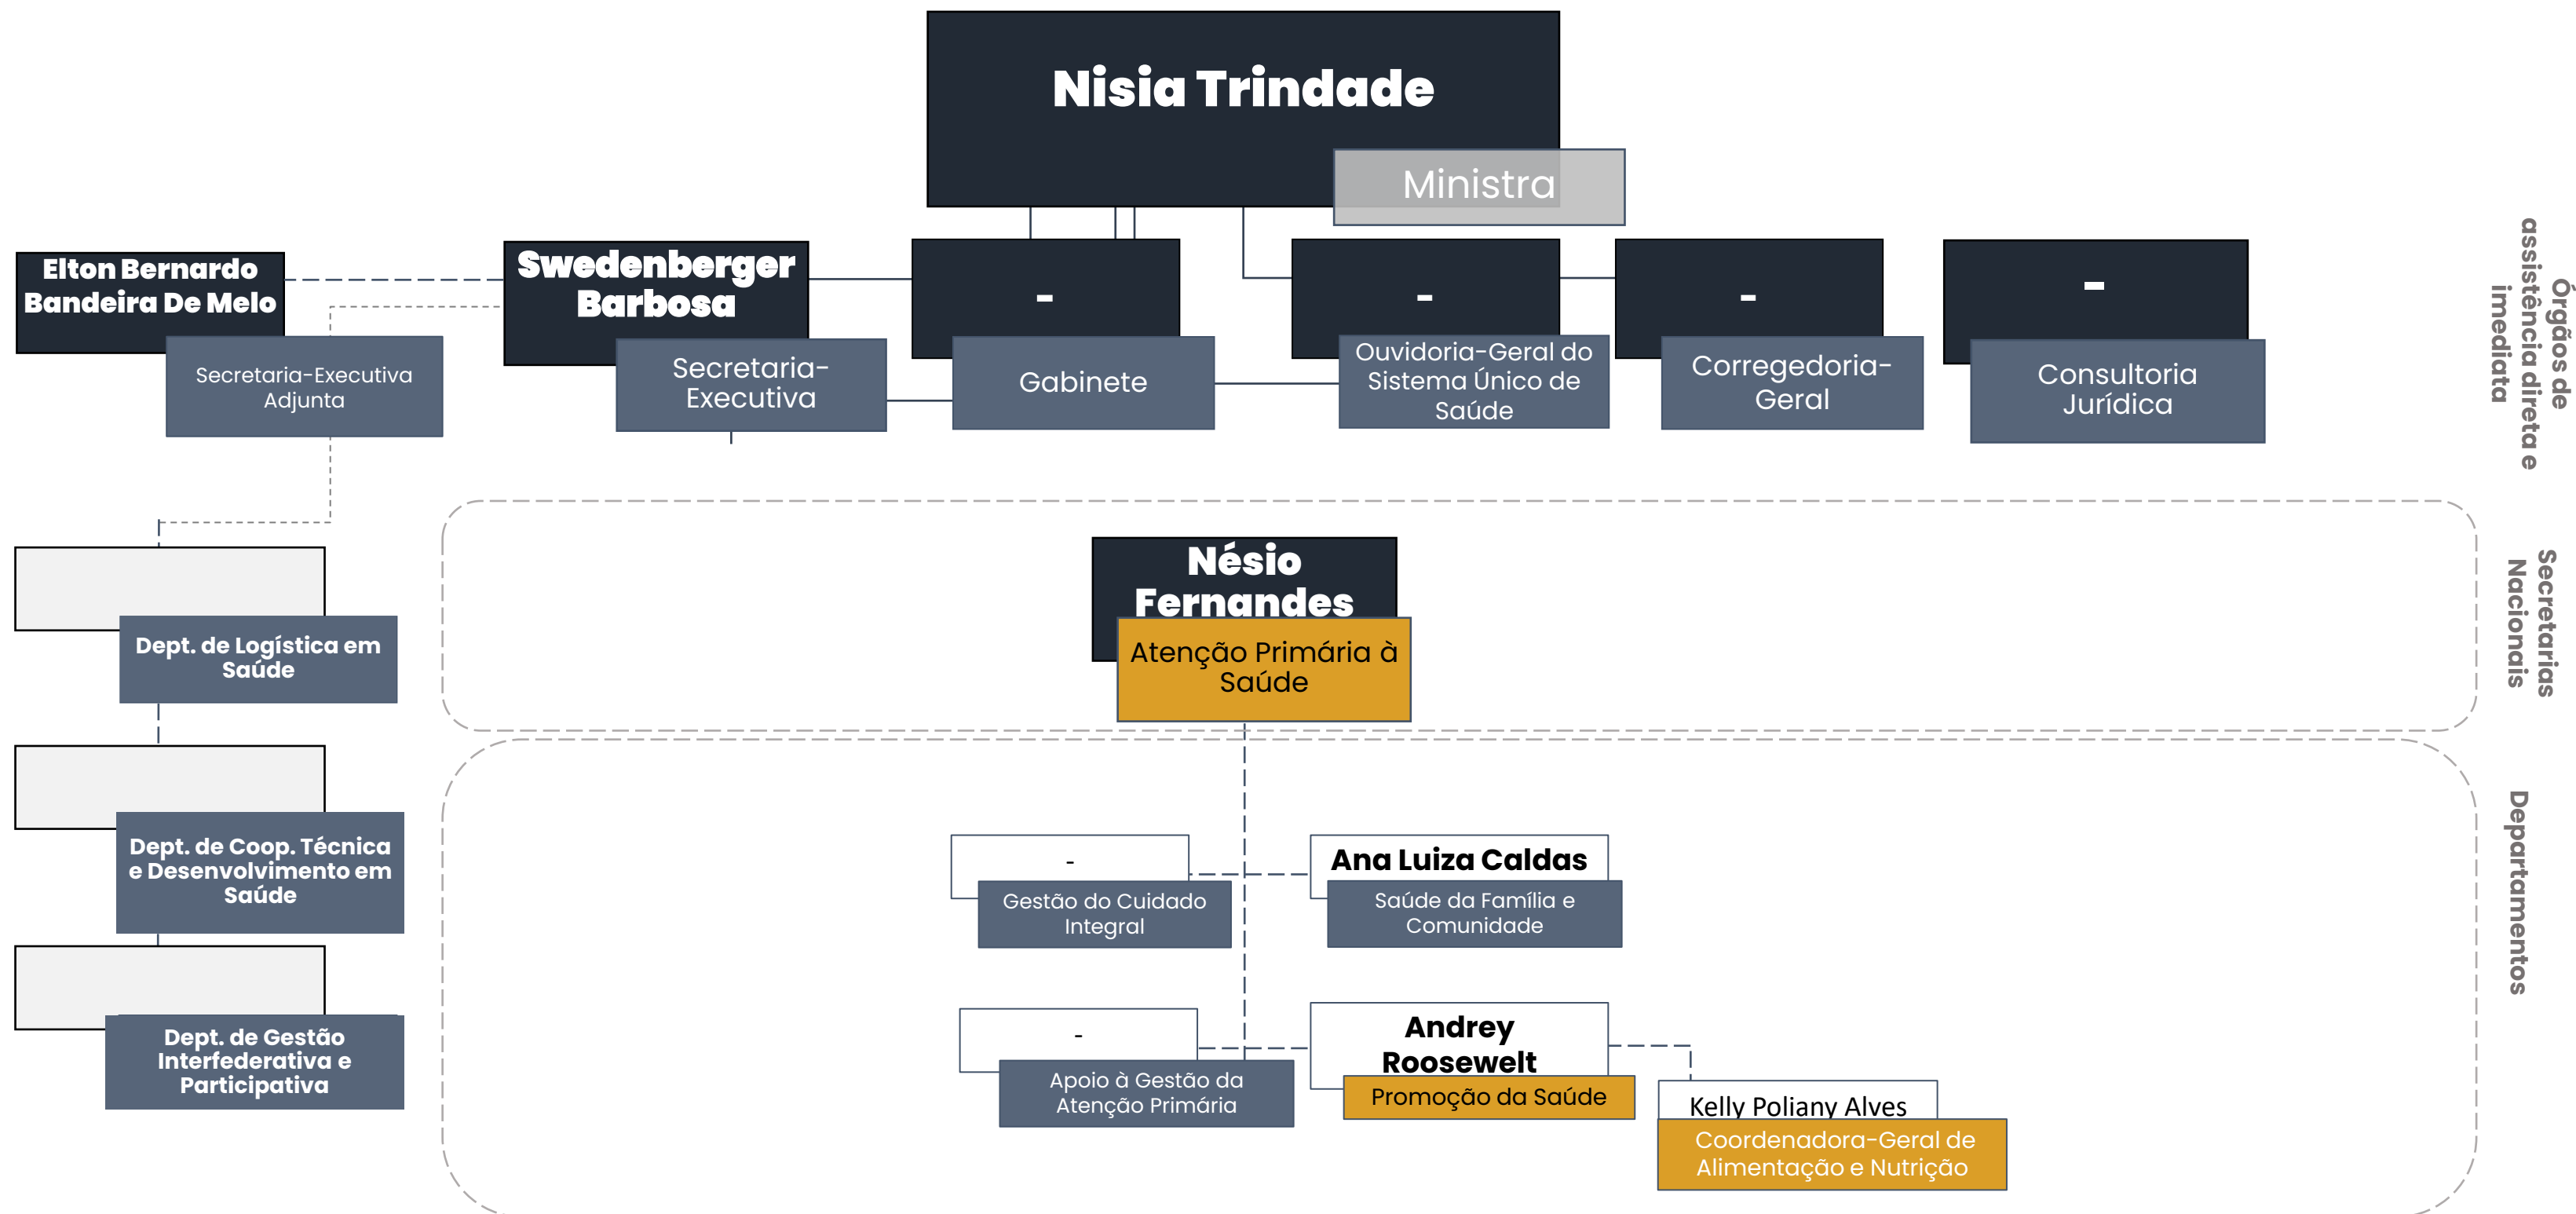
Nisia Trindade
Ministra

Elton Bernardo Bandeira De Melo
Secretaria-Executiva Adjunta

Swedenberger Barbosa
Secretaria-Executiva

-
Gabinete

-
Ouvidoria-Geral do Sistema Único de Saúde

-
Corregedoria-Geral

-
Consultoria Jurídica

Órgãos de assistência direta e imediata

Dept. de Logística em Saúde

Dept. de Coop. Técnica e Desenvolvimento em Saúde

Dept. de Gestão Interfederativa e Participativa

Nésio Fernandes
Atenção Primária à Saúde

Secretarias Nacionais

-
Gestão do Cuidado Integral

Ana Luiza Caldas
Saúde da Família e Comunidade

-
Apoio à Gestão da Atenção Primária

Andrey Roosewelt
Promoção da Saúde

Kelly Poliany Alves
Coordenadora-Geral de Alimentação e Nutrição

Departamentos